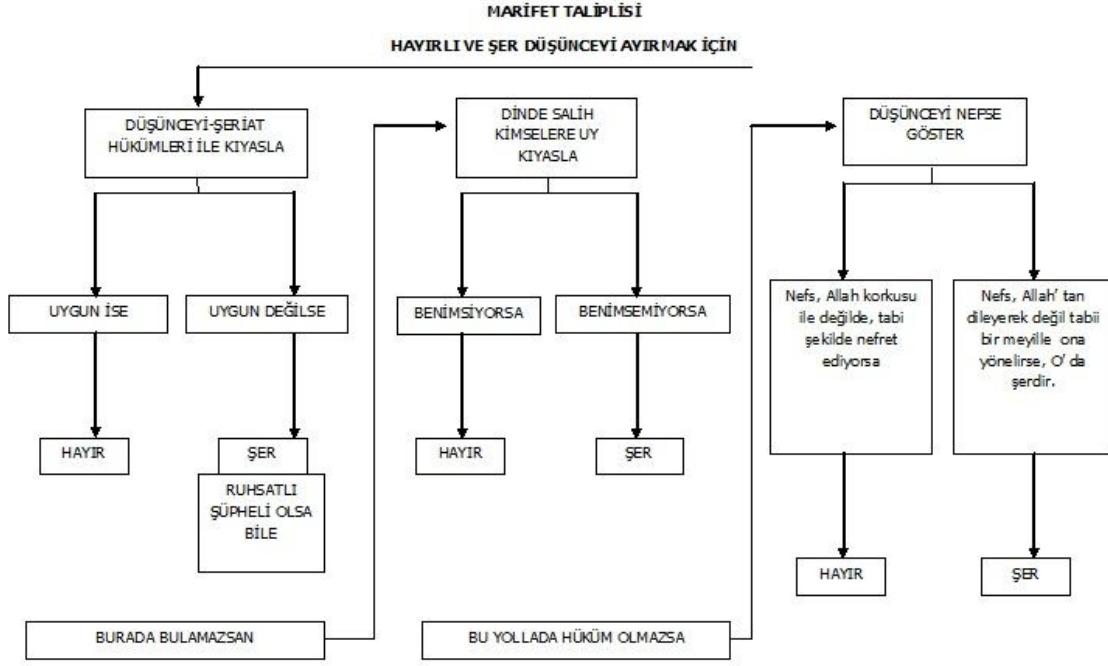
MARİFET TALİPLİSİ

HAYIRLI VE ŞER DÜŞÜNCEYİ AYIRMAK İÇİN

DÜŞÜNCEYİ-ŞERİAT HÜKÜMLERİ İLE KIYASLA

UYGUN İSE

UYGUN DEĞİLSE

HAYIR

ŞER

RUHSATLI ŞÜPHELİ OLSA BİLE

BURADA BULAMAZSAN

DİNDE SALİH KİMSELERE UY KIYASLA

BENİMSİYORSA

BENİMSEMİYORSA

HAYIR

ŞER

BU YOLLADA HÜKÜM OLMAZSA

DÜŞÜNCEYİ NEFSE GÖSTER

Nefs, Allah korkusu ile değilde, tabi şekilde nefret ediyorsa

Nefs, Allah' tan dileyerek değil tabii bir meyille ona yönelirse, O' da şerdir.

HAYIR

ŞER